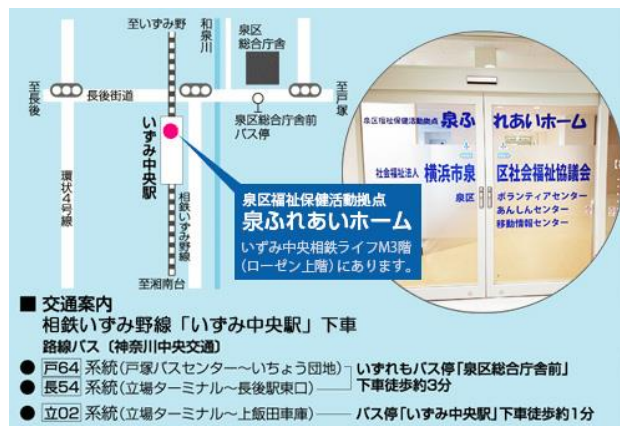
至いずみ野

和泉川

泉区総合庁舎

至長後

長後街道

至戸塚

泉区総合庁舎前バス停

いずみ中央駅

環状4号線

相鉄いずみ野線

至湘南台

泉区福祉保健活動拠点
泉ふれあいホーム
いずみ中央相鉄ライフM3階（ローゼン上階）にあります。

泉区福祉保健活動拠点 泉ふれあいホーム

社会福祉法人 横浜市泉区社会福祉協議会

泉区 ボランティアセンター あんしんセンター 移動情報センター

■ 交通案内
相鉄いずみ野線「いずみ中央駅」下車
路線バス（神奈川中央交通）
● 戸64 系統（戸塚バスセンター～いちょう団地）
● 長54 系統（立場ターミナル～長後駅東口）
いずれもバス停「泉区総合庁舎前」下車徒歩約3分
● 立02 系統（立場ターミナル～上飯田車庫） バス停「いずみ中央駅」下車徒歩約1分